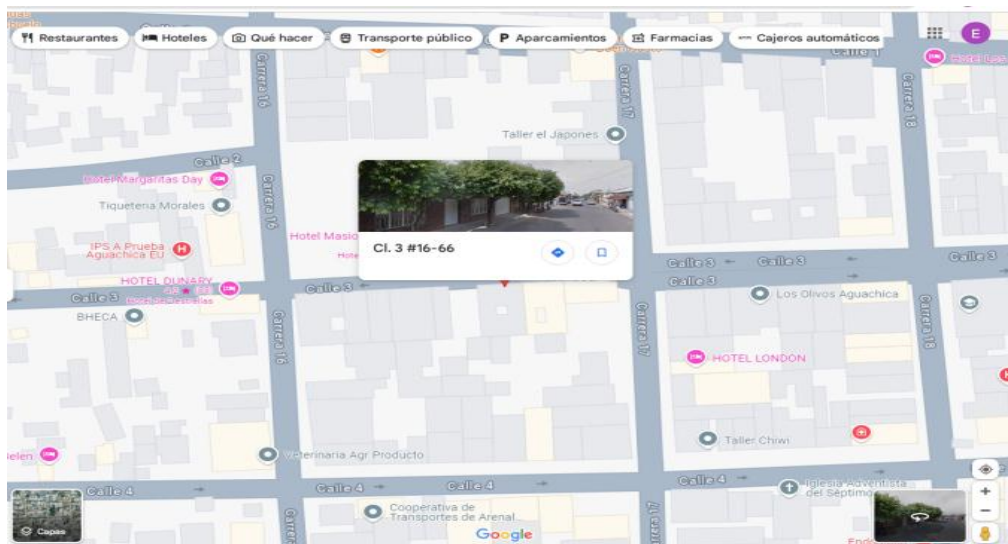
Restaurantes
Hoteles
Qué hacer
Transporte público
Aparcamientos
Farmacias
Cajeros automáticos
E
Calle 1
Hotel Los
Carrera 16
Carrera 17
Carrera 18
Taller el Japones
Calle 2
Hotel Margaritas Day
Tiquetera Morales
IPS A Prueba Aguachica EU
Hotel Masio
Hotel
Cl. 3 #16-66
Calle 3
Calle 3
Calle 3
Calle 3
Calle 3
HOTEL DUNARY
Los Olivos Aguachica
BHECA
HOTEL LONDON
Taller Chiwi
elen
Veterinaria Agr Producto
Calle 4
Calle 4
Calle 4
Calle 4
Cooperativa de Transportes de Arenal
Iglesia Adventista del Séptimo
Capas
Google
Carrera 17
Carrera 16
Endo